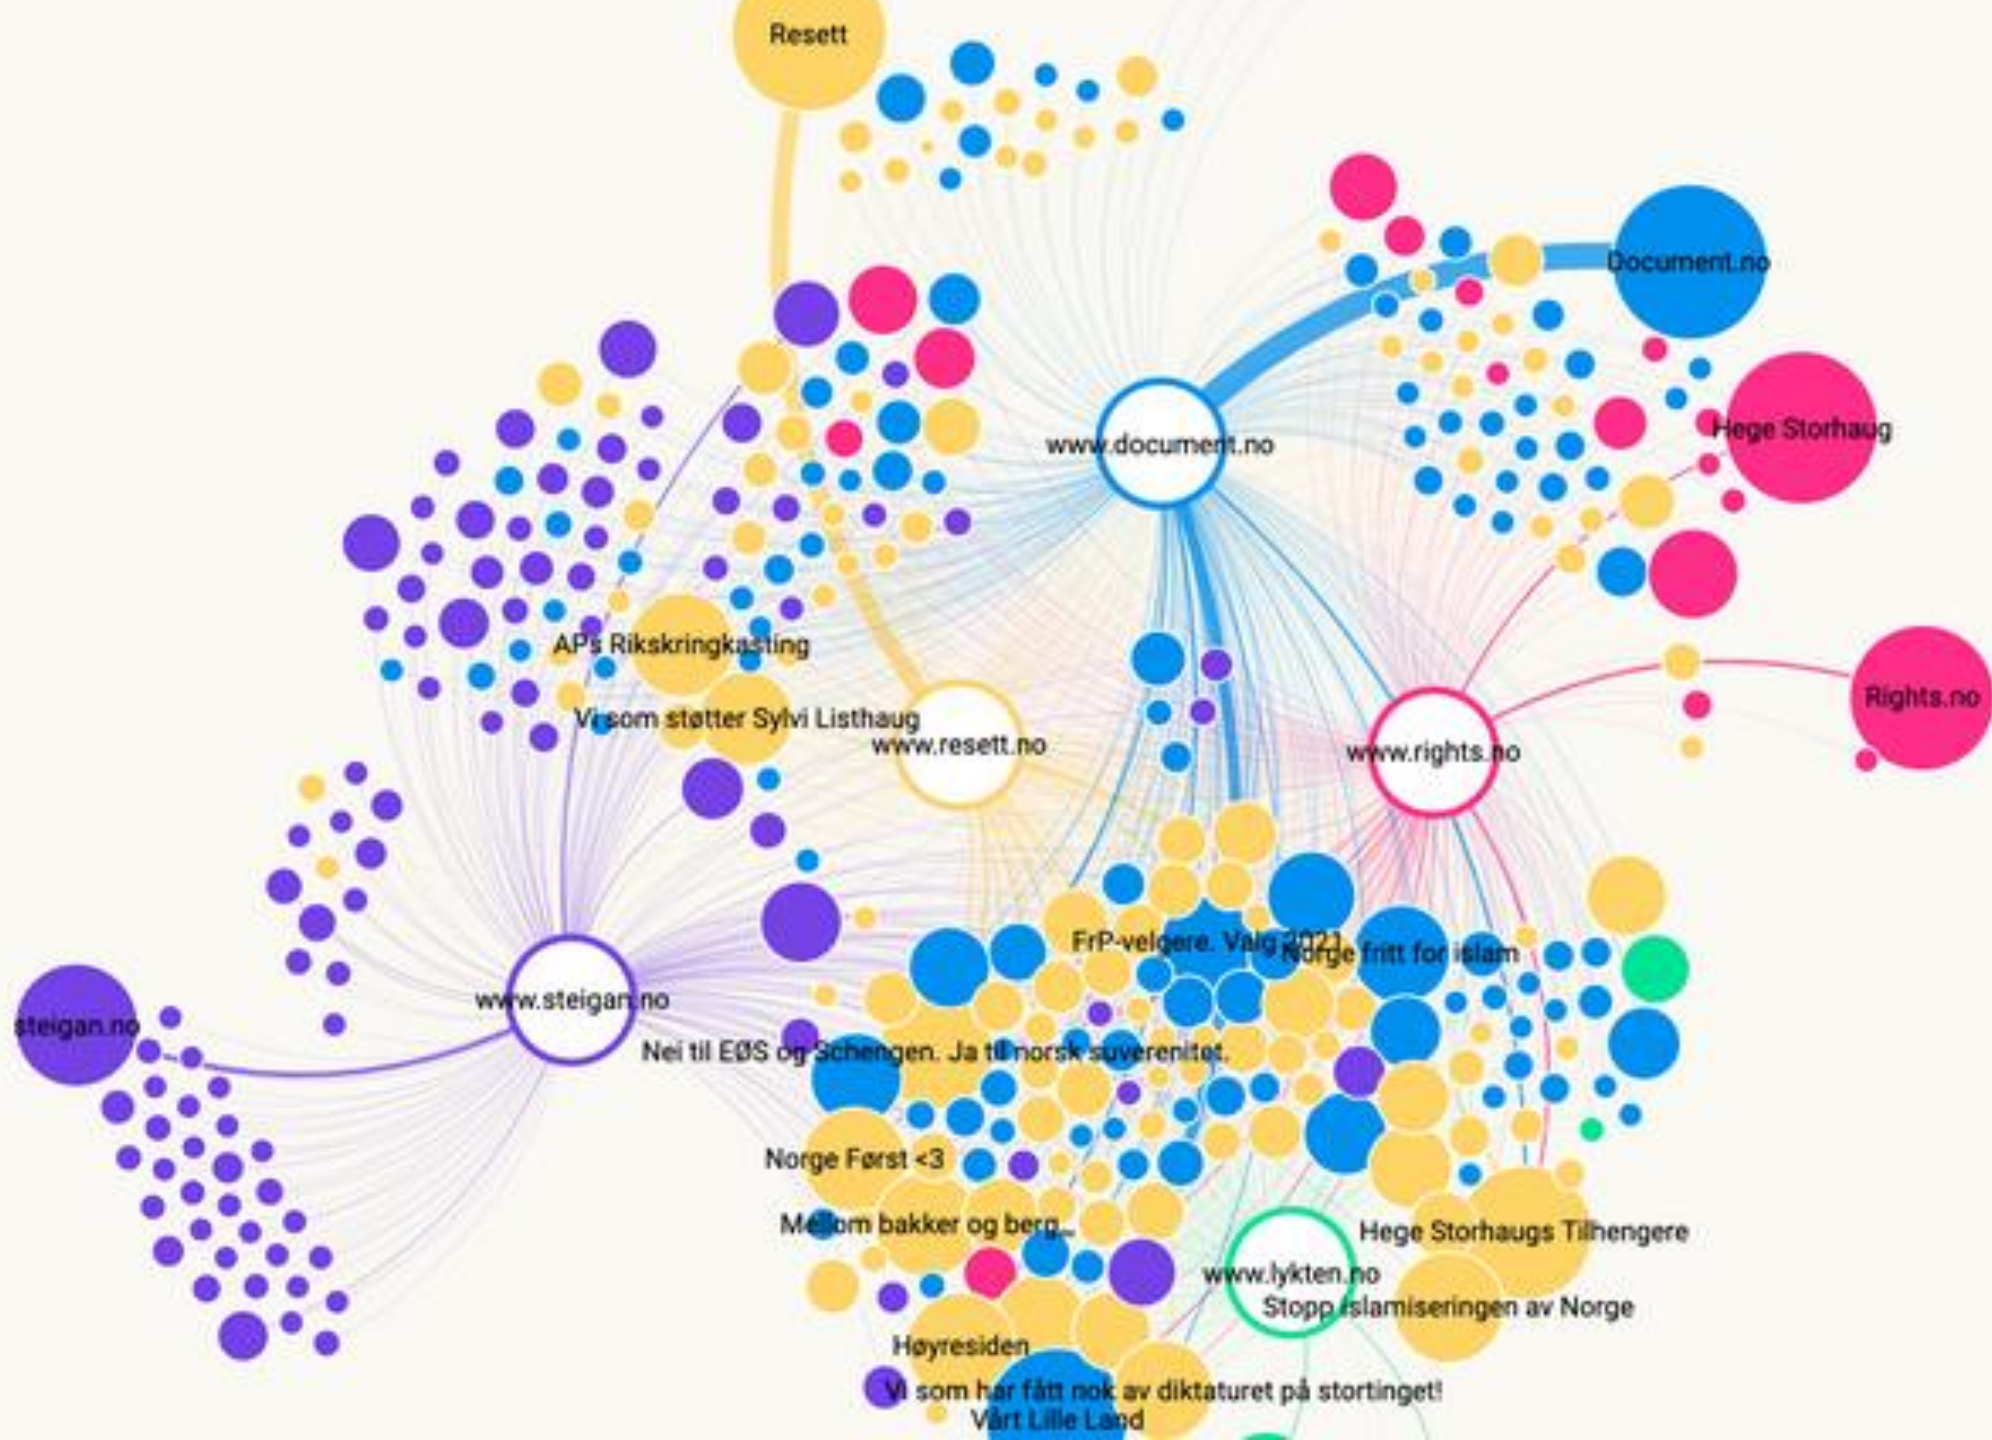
Resett

Document.no

www.document.no

Hege Storhaug

APs Rikskringkasting

Vi som støtter Sylvi Listhaug

www.resett.no

www.rights.no

Rights.no

FrP-velgere. Valg 2021

Norge fritt for islam

www.steigan.no

steigan.no

Nei til EØS og Schengen. Ja til norsk suverenitet.

Norge Først <3

Mellom bakker og berg...

Hege Storhaugs Tilhengere

www.lykten.no

Stopp islamiseringen av Norge

Høyresiden

Vi som har fått nok av diktaturet på stortinget!

Vårt Lille Land